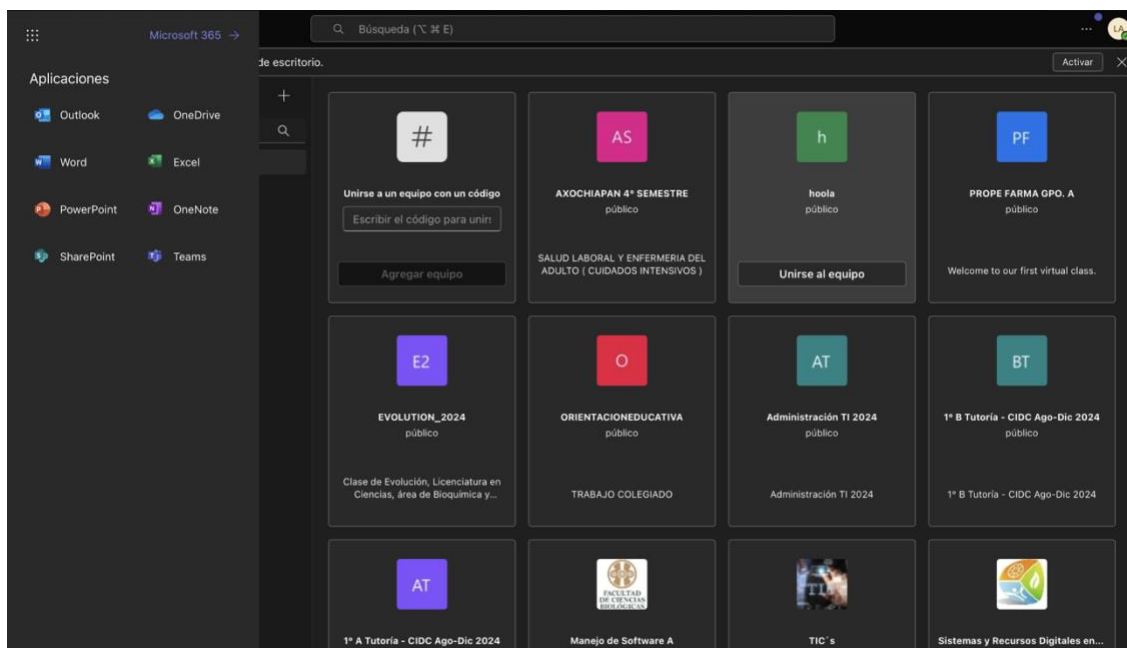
Microsoft 365 →

Aplicaciones

Outlook
OneDrive
Word
Excel
PowerPoint
OneNote
SharePoint
Teams

Búsqueda (⌥ ⌘ E)

...

LA

de escritorio.

Activar

+

#

Unirse a un equipo con un código

Escribir el código para unirs

Agregar equipo

AS

AXOCHIAPAN 4° SEMESTRE

público

SALUD LABORAL Y ENFERMERIA DEL ADULTO ( CUIDADOS INTENSIVOS )

h

hoola

público

Unirse al equipo

PF

PROPE FARMA GPO. A

público

Welcome to our first virtual class.

E2

EVOLUTION_2024

público

Clase de Evolución, Licenciatura en Ciencias, área de Bioquímica y...

O

ORIENTACIONEDUCATIVA

público

TRABAJO COLEGIADO

AT

Administración TI 2024

público

Administración TI 2024

BT

1° B Tutoría - CIDC Ago-Dic 2024

público

1° B Tutoría - CIDC Ago-Dic 2024

AT

1° A Tutoría - CIDC Ago-Dic 2024

FACULTAD DE CIENCIAS BIOLÓGICAS

Manejo de Software A

TIC´s

Sistemas y Recursos Digitales en...